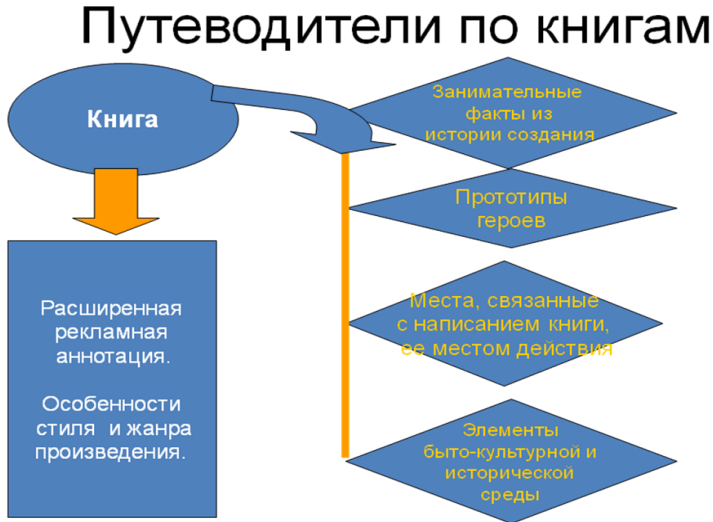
Путеводители по книгам

Книга

Расширенная рекламная аннотация.

Особенности стиля и жанра произведения.

Занимательные факты из истории создания

Прототипы героев

Места, связанные с написанием книги, ее местом действия

Элементы быто-культурной и исторической среды